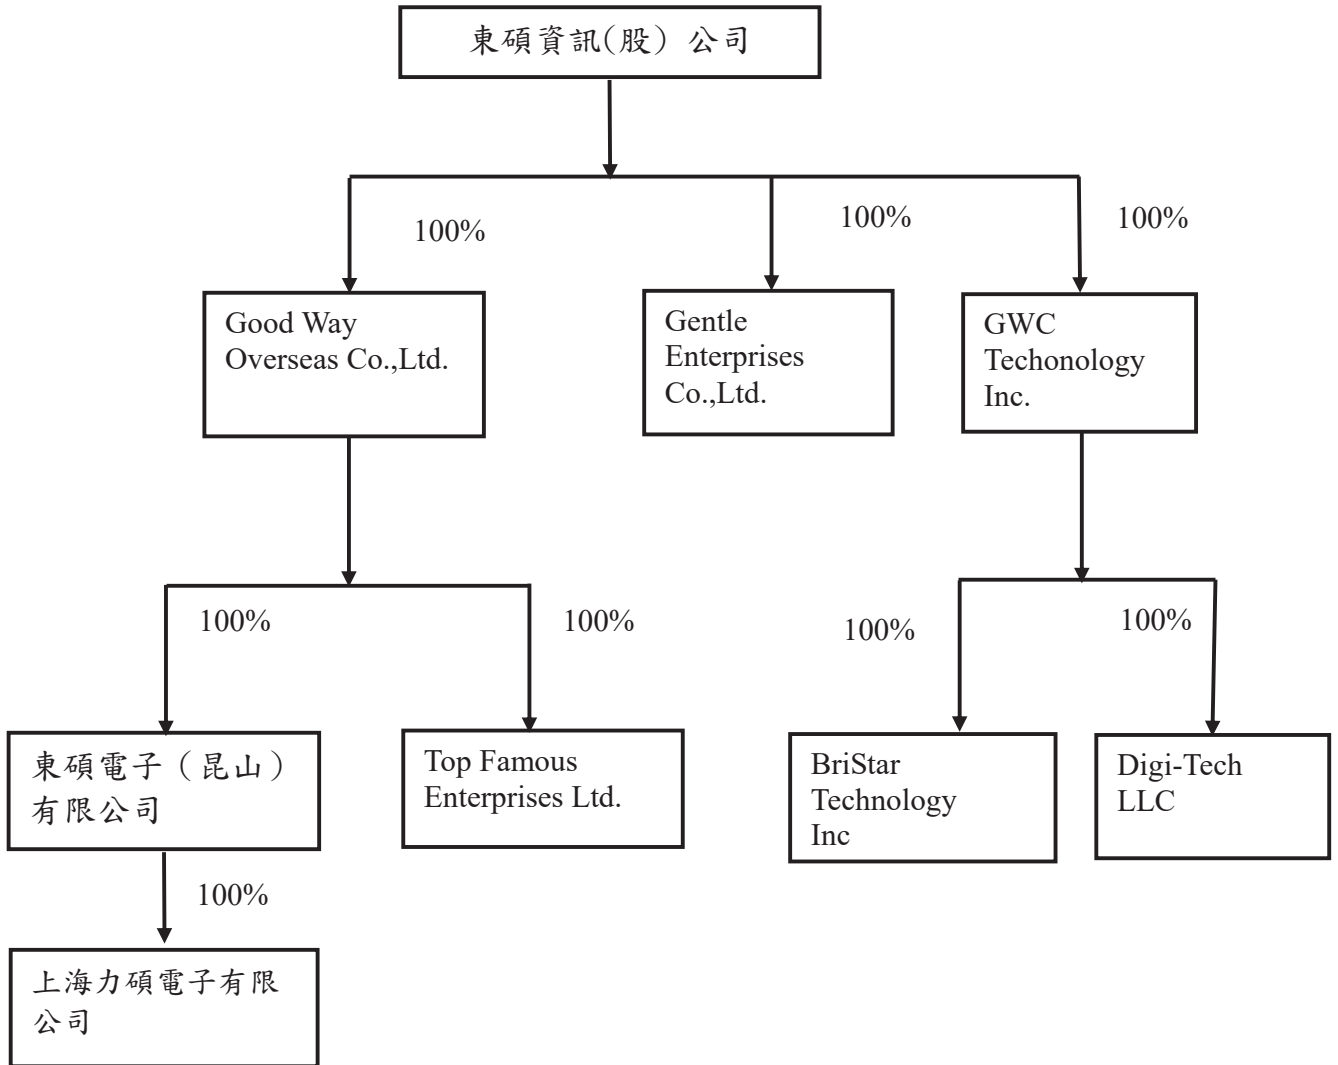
東碩資訊(股) 公司

100%

Good Way Overseas Co.,Ltd.

100%

Gentle Enterprises Co.,Ltd.

100%

GWC Techonology Inc.

100%

東碩電子（昆山）有限公司

100%

上海力碩電子有限公司

100%

Top Famous Enterprises Ltd.

100%

BriStar Technology Inc

100%

Digi-Tech LLC